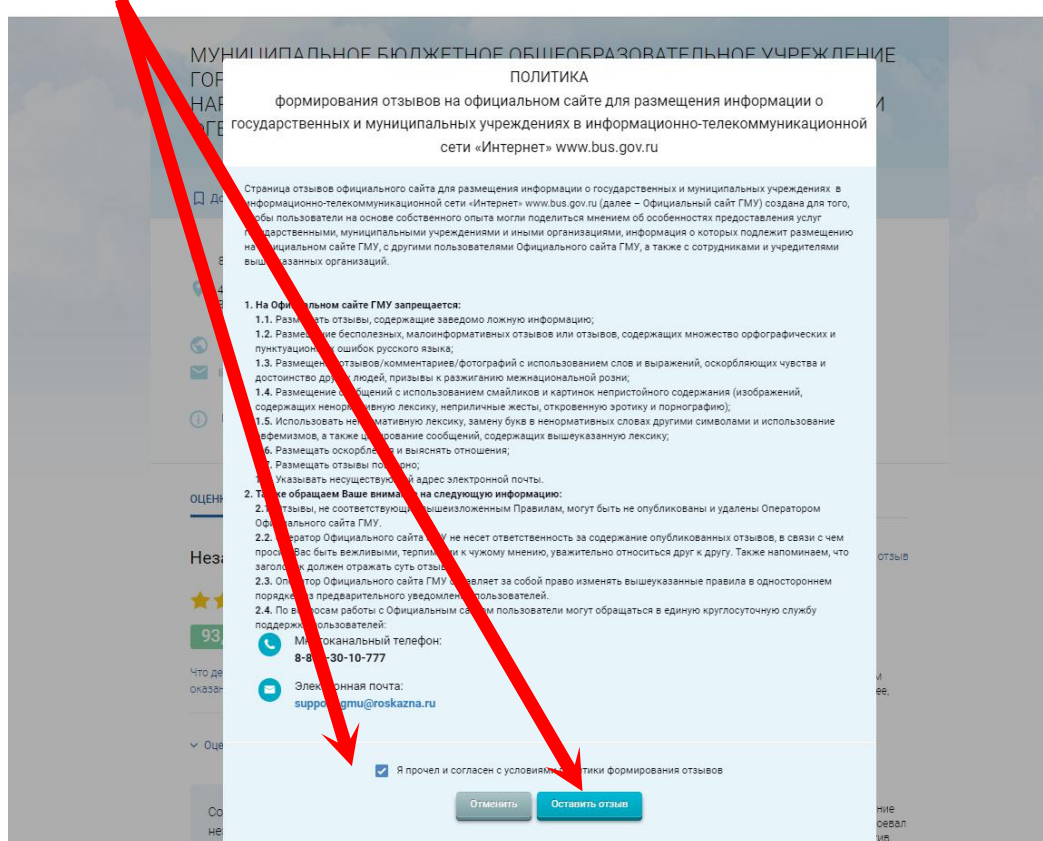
МУНИЦИПАЛЬНОЕ БЮДЖЕТНОЕ ОБЩЕОБРАЗОВАТЕЛЬНОЕ УЧРЕЖДЕНИЕ ГОР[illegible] НАР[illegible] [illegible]И ОГЕ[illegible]

ПОЛИТИКА
формирования отзывов на официальном сайте для размещения информации о государственных и муниципальных учреждениях в информационно-телекоммуникационной сети «Интернет» www.bus.gov.ru

Страница отзывов официального сайта для размещения информации о государственных и муниципальных учреждениях в информационно-телекоммуникационной сети «Интернет» www.bus.gov.ru (далее – Официальный сайт ГМУ) создана для того, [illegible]обы пользователи на основе собственного опыта могли поделиться мнением об особенностях предоставления услуг государственными, муниципальными учреждениями и иными организациями, информация о которых подлежит размещению на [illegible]фициальном сайте ГМУ, с другими пользователями Официального сайта ГМУ, а также с сотрудниками и учредителями вы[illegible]занных организаций.

1. На Официальном сайте ГМУ запрещается:
1.1. Разм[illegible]ать отзывы, содержащие заведомо ложную информацию;
1.2. Разме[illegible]ние бесполезных, малоинформативных отзывов или отзывов, содержащих множество орфографических и пунктуацион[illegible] ошибок русского языка;
1.3. Размещен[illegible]отзывов/комментариев/фотографий с использованием слов и выражений, оскорбляющих чувства и достоинство дру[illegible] людей, призывы к разжиганию межнациональной розни;
1.4. Размещение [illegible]бщений с использованием смайликов и картинок непристойного содержания (изображений, содержащих ненор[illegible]вную лексику, неприличные жесты, откровенную эротику и порнографию);
1.5. Использовать не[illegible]тивную лексику, замену букв в ненормативных словах другими символами и использование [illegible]фемизмов, а также ц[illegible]рование сообщений, содержащих вышеуказанную лексику;
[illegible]6. Размещать оскорбле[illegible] и выяснять отношения;
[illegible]. Размещать отзывы по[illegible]рно;
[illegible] Указывать несуществующ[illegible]й адрес электронной почты.
2. Та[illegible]же обращаем Ваше внима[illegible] на следующую информацию:
2.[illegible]тзывы, не соответствующ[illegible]вышеизложенным Правилам, могут быть не опубликованы и удалены Оператором Оф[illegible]ального сайта ГМУ.
2.2. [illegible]ератор Официального сайта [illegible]У не несет ответственность за содержание опубликованных отзывов, в связи с чем проси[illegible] Вас быть вежливыми, терпим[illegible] к чужому мнению, уважительно относиться друг к другу. Также напоминаем, что заголо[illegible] должен отражать суть отзыв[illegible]
2.3. Опе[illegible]тор Официального сайта ГМУ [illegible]вляет за собой право изменять вышеуказанные правила в одностороннем порядк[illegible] предварительного уведомлен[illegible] пользователей.
2.4. По в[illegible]росам работы с Официальным са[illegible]ом пользователи могут обращаться в единую круглосуточную службу поддерж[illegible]льзователей:

М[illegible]токанальный телефон:
8-8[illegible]-30-10-777

Элек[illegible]онная почта:
suppo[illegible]gmu@roskazna.ru

Я прочел и согласен с условиями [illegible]тики формирования отзывов

Отменить
Оставить отзыв